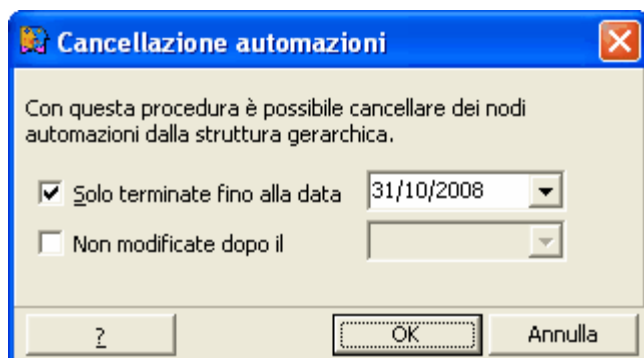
Cancellazione automazioni

Con questa procedura è possibile cancellare dei nodi automazioni dalla struttura gerarchica.

☑ Solo terminate fino alla data 31/10/2008

☐ Non modificate dopo il

?

OK

Annulla